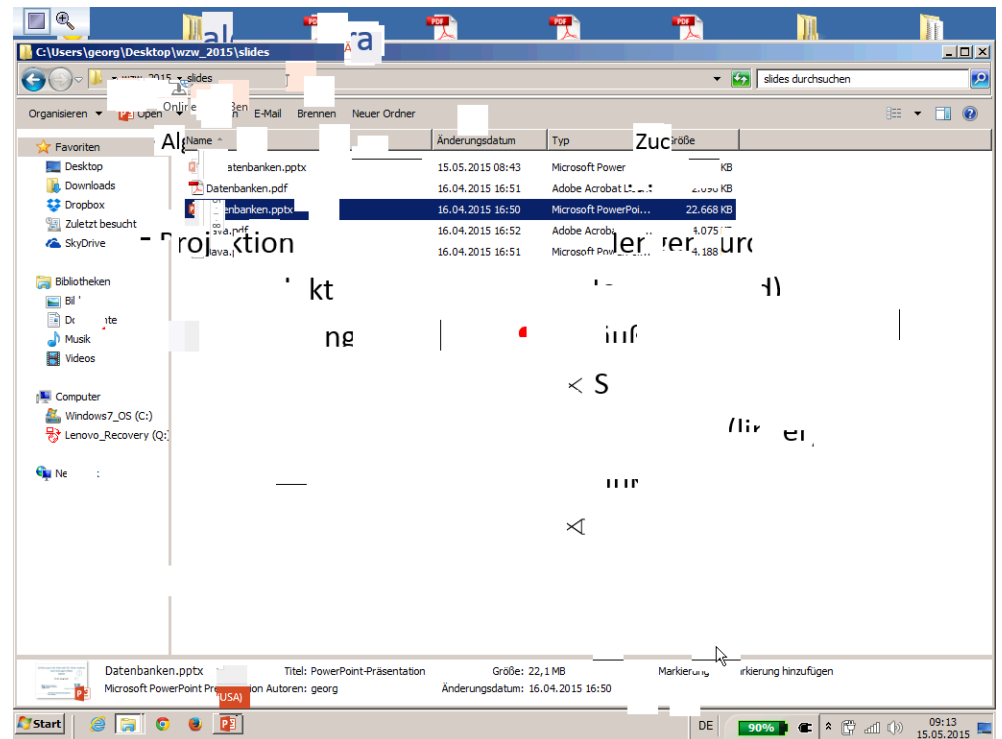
C:\Users\georg\Desktop\wzw_2015\slides

wzw_2015 ▸ slides

slides durchsuchen

Organisieren ▾ Öffnen ▾ Online E-Mail Brennen Neuer Ordner

Favoriten
Desktop
Downloads
Dropbox
Zuletzt besucht
SkyDrive

Bibliotheken
Bil
Do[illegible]nte
Musik
Videos

Computer
Windows7_OS (C:)
Lenovo_Recovery (Q:)

Ne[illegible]

| Name | Änderungsdatum | Typ | Größe |
|---|---|---|---|
| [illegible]atenbanken.pptx | 15.05.2015 08:43 | Microsoft Power | KB |
| Datenbanken.pdf | 16.04.2015 16:51 | Adobe Acrobat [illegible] | 2.090 KB |
| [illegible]enbanken.pptx | 16.04.2015 16:50 | Microsoft PowerPoi... | 22.668 KB |
| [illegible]va.pdf | 16.04.2015 16:52 | Adobe Acroba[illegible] | 4.075 KB |
| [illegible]ava.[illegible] | 16.04.2015 16:51 | Microsoft Power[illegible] | 4.188 KB |

Al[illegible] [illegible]ra Al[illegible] Zu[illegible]
Proj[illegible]ktion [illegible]ler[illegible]ver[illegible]urc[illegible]
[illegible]kt
ng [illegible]
< S

Datenbanken.pptx Titel: PowerPoint-Präsentation Größe: 22,1 MB Markierung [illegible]rkierung hinzufügen
Microsoft PowerPoint Pr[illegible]USA)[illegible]on Autoren: georg Änderungsdatum: 16.04.2015 16:50

Start DE 90% 09:13 15.05.2015